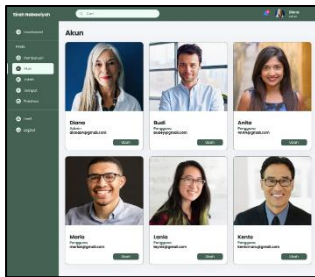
Sinat Mahasiswa

Dashboard

Akun

Diana
Admin
diana@gmail.com
Ubah

Budi
Pengguna
budi@gmail.com
Ubah

Anita
Pengguna
anita@gmail.com
Ubah

Mario
Pengguna
mario@gmail.com
Ubah

Lania
Pengguna
lania@gmail.com
Ubah

Kento
Pengguna
kento@gmail.com
Ubah